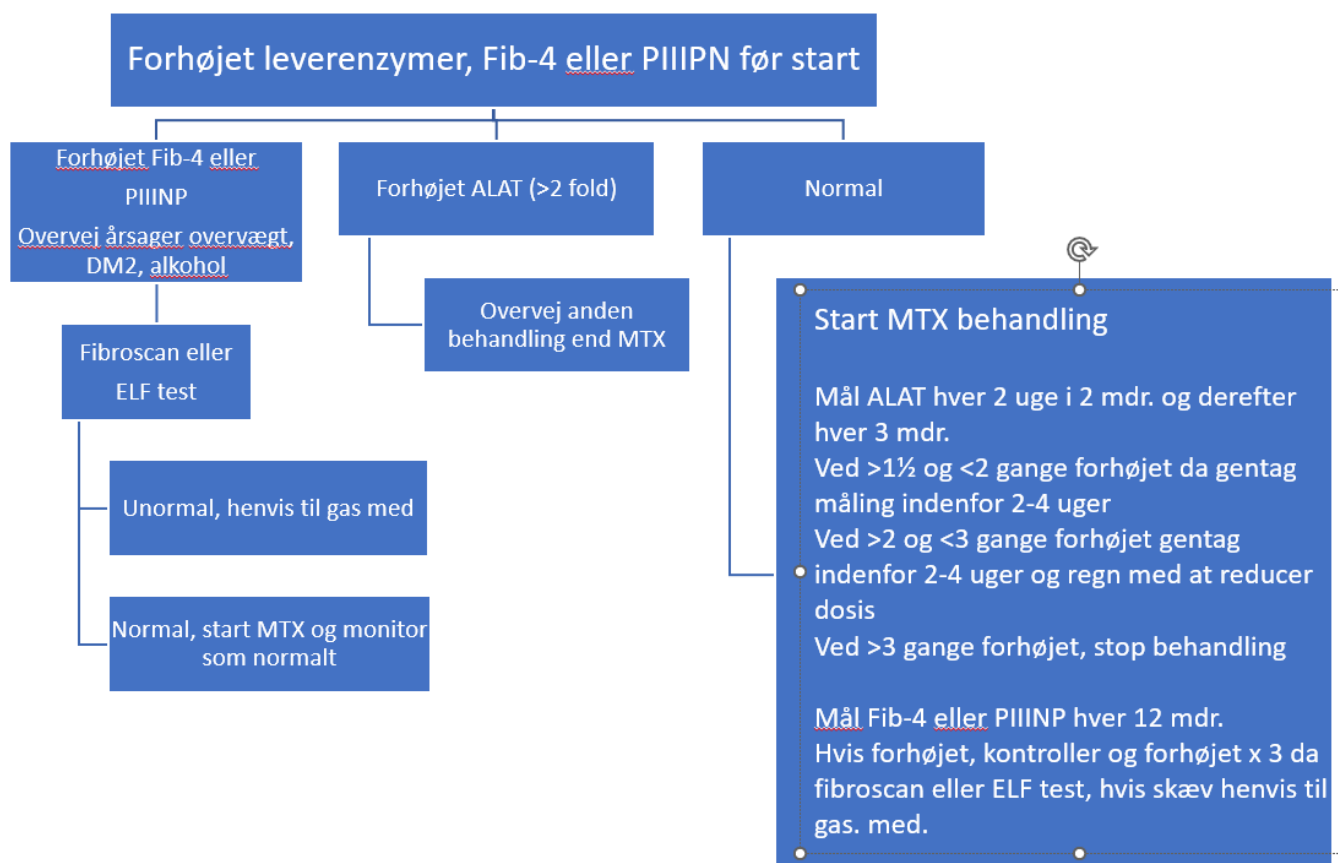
Forhøjet leverenzymer, Fib-4 eller PIIIPN før start

Forhøjet Fib-4 eller PIIINP
Overvej årsager overvægt, DM2, alkohol

Forhøjet ALAT (>2 fold)

Normal

Fibroscan eller ELF test

Overvej anden behandling end MTX

Start MTX behandling

Mål ALAT hver 2 uge i 2 mdr. og derefter hver 3 mdr.
Ved >1½ og <2 gange forhøjet da gentag måling indenfor 2-4 uger
Ved >2 og <3 gange forhøjet gentag indenfor 2-4 uger og regn med at reducer dosis
Ved >3 gange forhøjet, stop behandling

Mål Fib-4 eller PIIINP hver 12 mdr.
Hvis forhøjet, kontroller og forhøjet x 3 da fibroscan eller ELF test, hvis skæv henvis til gas. med.

Unormal, henvis til gas med

Normal, start MTX og monitor som normalt